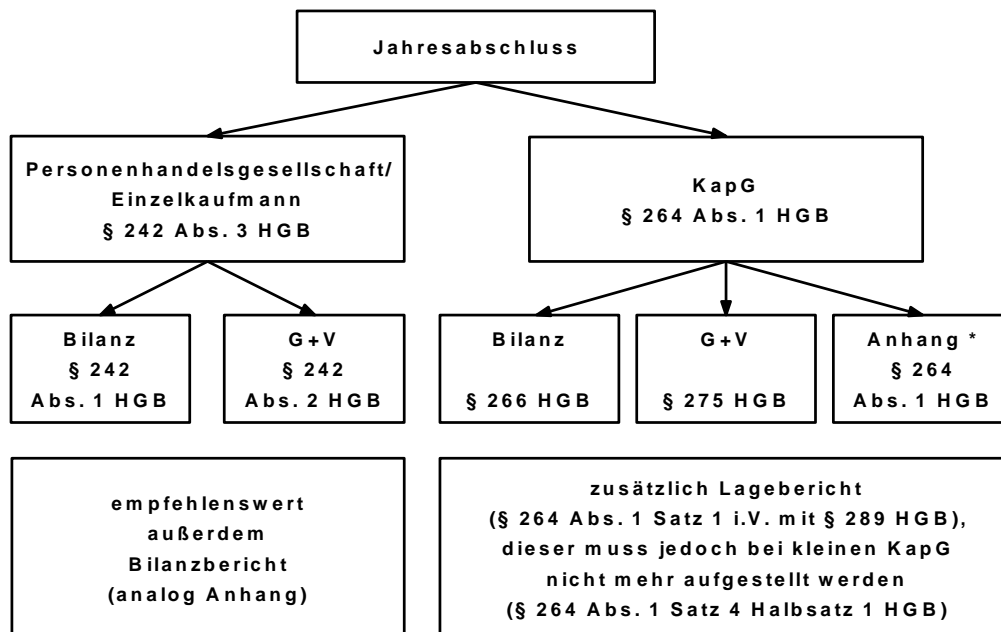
Jahresabschluss

Personenhandelsgesellschaft/ Einzelkaufmann § 242 Abs. 3 HGB

KapG § 264 Abs. 1 HGB

Bilanz § 242 Abs. 1 HGB

G+V § 242 Abs. 2 HGB

Bilanz § 266 HGB

G+V § 275 HGB

Anhang * § 264 Abs. 1 HGB

empfehlenswert außerdem Bilanzbericht (analog Anhang)

zusätzlich Lagebericht (§ 264 Abs. 1 Satz 1 i.V. mit § 289 HGB), dieser muss jedoch bei kleinen KapG nicht mehr aufgestellt werden (§ 264 Abs. 1 Satz 4 Halbsatz 1 HGB)